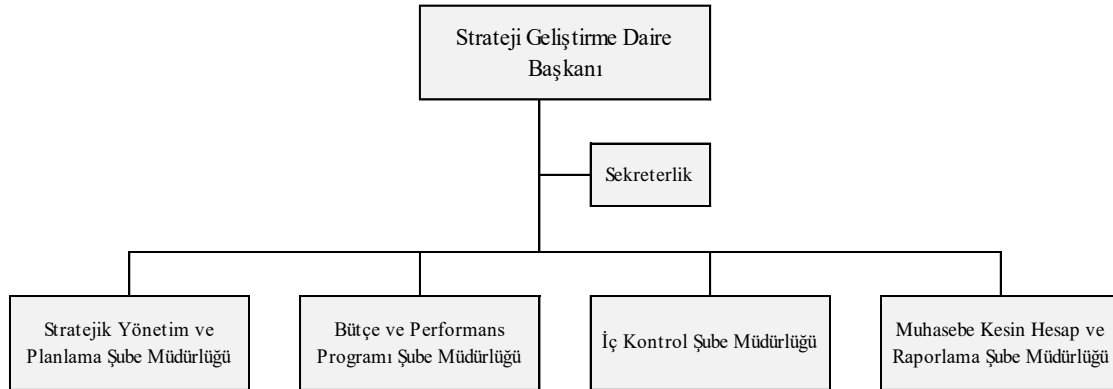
Strateji Geliştirme Daire Başkanı

Sekreterlik

Stratejik Yönetim ve Planlama Şube Müdürlüğü

Bütçe ve Performans Programı Şube Müdürlüğü

İç Kontrol Şube Müdürlüğü

Muhasebe Kesin Hesap ve Raporlama Şube Müdürlüğü